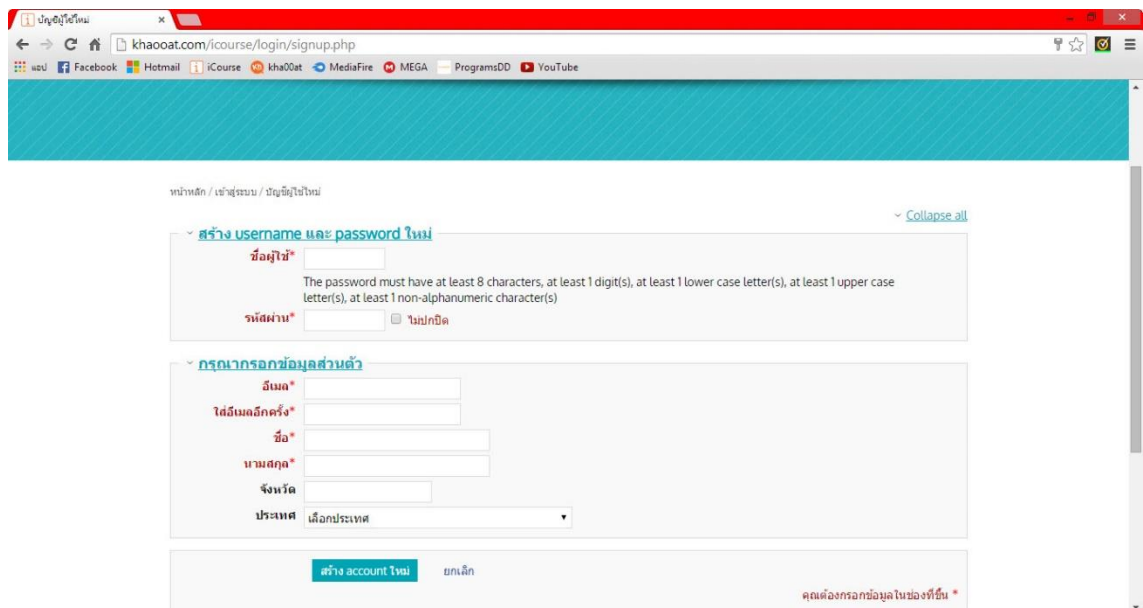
บัญชีผู้ใช้ใหม่ ×

khaooat.com/icourse/login/signup.php

แอป Facebook Hotmail iCourse kha00at MediaFire MEGA ProgramsDD YouTube

หน้าหลัก / เข้าสู่ระบบ / บัญชีผู้ใช้ใหม่

Collapse all

สร้าง username และ password ใหม่

ชื่อผู้ใช้*

The password must have at least 8 characters, at least 1 digit(s), at least 1 lower case letter(s), at least 1 upper case letter(s), at least 1 non-alphanumeric character(s)

รหัสผ่าน* ไม่ปกปิด

กรุณากรอกข้อมูลส่วนตัว

อีเมล*

ใส่อีเมลอีกครั้ง*

ชื่อ*

นามสกุล*

จังหวัด

ประเทศ เลือกประเทศ

สร้าง account ใหม่ ยกเลิก

คุณต้องกรอกข้อมูลในช่องที่ขึ้น *